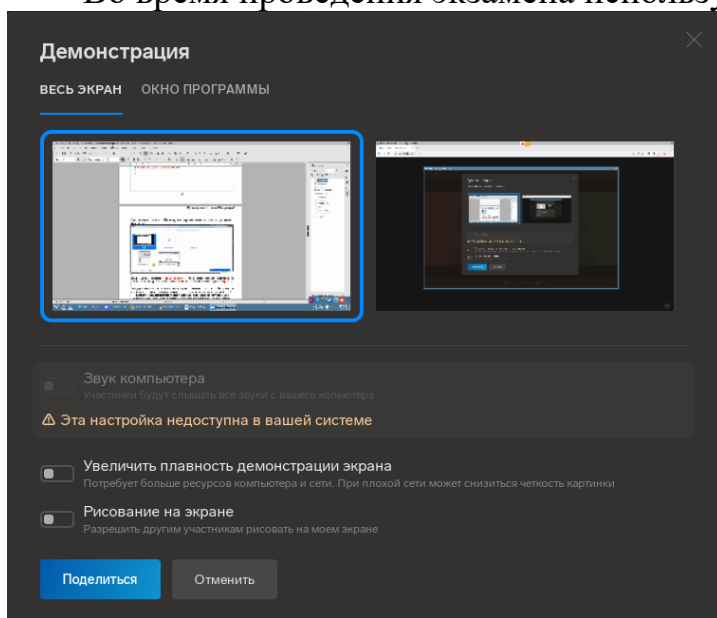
Во время проведения экзамена исполь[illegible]

Демонстрация

ВЕСЬ ЭКРАН ОКНО ПРОГРАММЫ

Звук компьютера
Участники будут слышать все звуки с вашего компьютера

⚠ Эта настройка недоступна в вашей системе

Увеличить плавность демонстрации экрана
Потребует больше ресурсов компьютера и сети. При плохой сети может снизиться четкость картинки

Рисование на экране
Разрешить другим участникам рисовать на моем экране

Поделиться Отменить